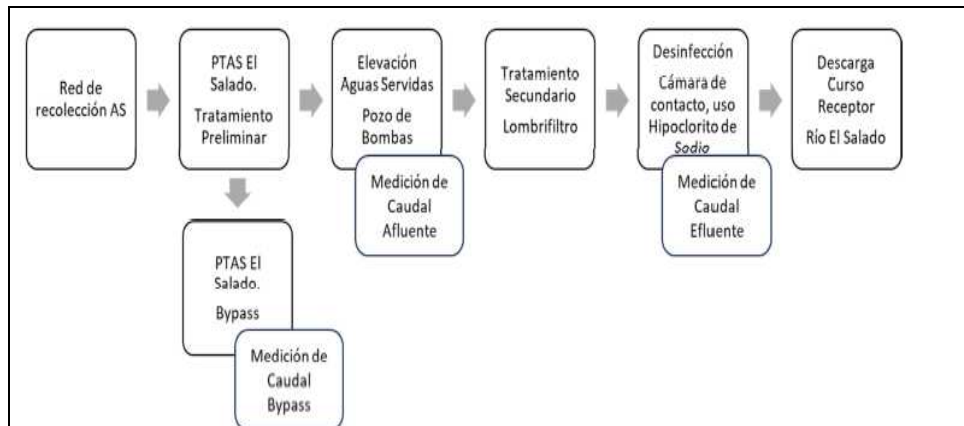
Red de recolección AS

PTAS El Salado.

Tratamiento Preliminar

PTAS El Salado.

Bypass

Medición de Caudal Bypass

Elevación Aguas Servidas

Pozo de Bombas

Medición de Caudal Afluente

Tratamiento Secundario

Lombrifiltro

Desinfección

Cámara de contacto, uso Hipoclorito de Sodio

Medición de Caudal Efluente

Descarga Curso Receptor

Río El Salado